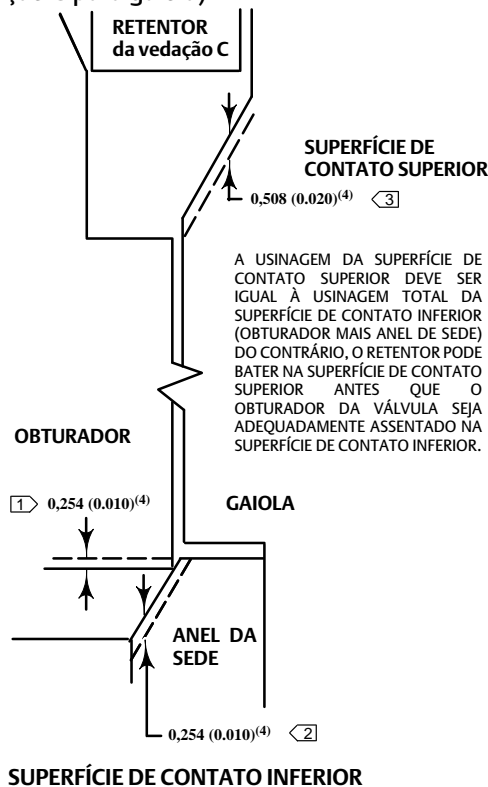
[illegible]

RETENTOR da vedação C

SUPERFÍCIE DE CONTATO SUPERIOR

0,508 (0.020)$^{(4)}$ 3

A USINAGEM DA SUPERFÍCIE DE CONTATO SUPERIOR DEVE SER IGUAL À USINAGEM TOTAL DA SUPERFÍCIE DE CONTATO INFERIOR (OBTURADOR MAIS ANEL DE SEDE) DO CONTRÁRIO, O RETENTOR PODE BATER NA SUPERFÍCIE DE CONTATO SUPERIOR ANTES QUE O OBTURADOR DA VÁLVULA SEJA ADEQUADAMENTE ASSENTADO NA SUPERFÍCIE DE CONTATO INFERIOR.

OBTURADOR

1 0,254 (0.010)$^{(4)}$

GAIOLA

ANEL DA SEDE

0,254 (0.010)$^{(4)}$ 2

SUPERFÍCIE DE CONTATO INFERIOR